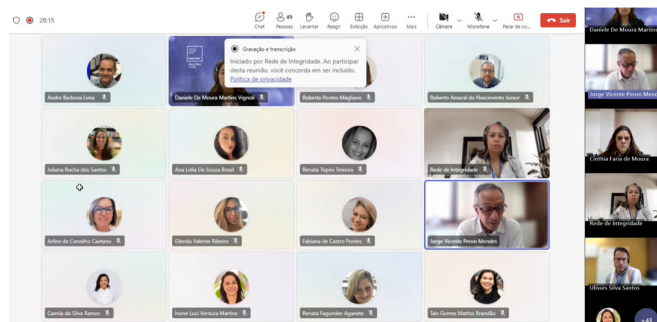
28:15

Chat Pessoas 49 Levantar Reagir Exibição Aplicativos Mais Câmera Microfone Parar de co... Sair

Gravação e transcrição
Iniciado por Rede de Integridade. Ao participar desta reunião, você concorda em ser incluído.
Política de privacidade

Andre Barbosa Lima
Daniele De Moura Martins Vignoli
Roberta Pontes Magliano
Roberto Amaral do Nascimento Junior
Juliana Rocha dos Santos
Ana Lidia De Souza Brasil
Renata Toprès Teixeira
Rede de Integridade
Arlise de Carvalho Caetano
Glenda Valente Ribeiro
Fabiana de Castro Pontes
Jorge Vicente Peron Mendes
Camila da Silva Ramos
Ivone Luci Ventura Martins
Renata Fagundes Aganete
Tais Gomes Mattos Brandão

Daniele De Moura Martins
Jorge Vicente Peron Mendes
Cinthia Faria de Moura
Rede de Integridade
Ulisses Silva Santos
+43